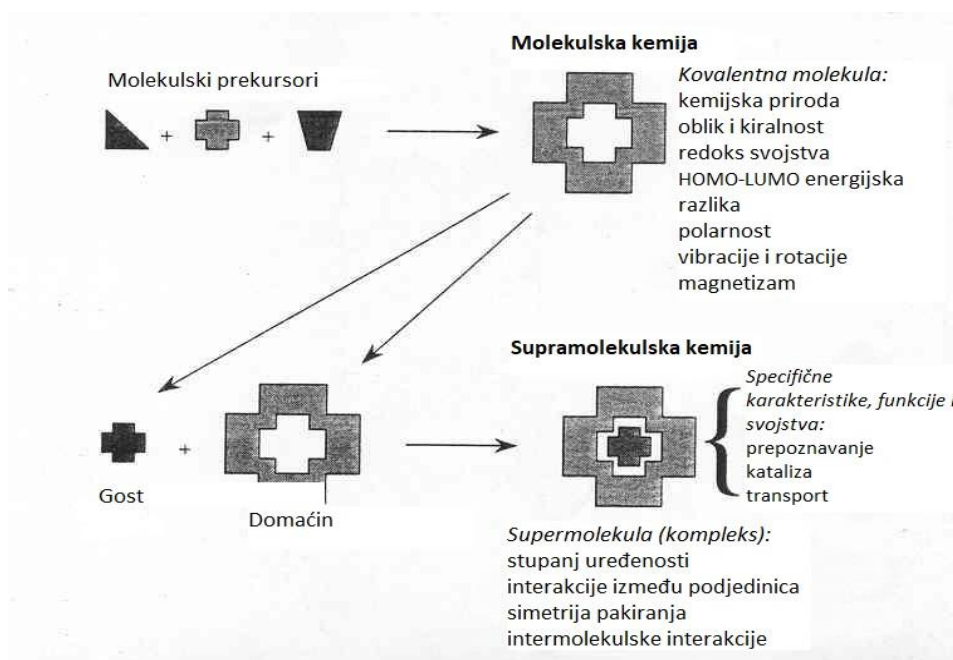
Molekulska kemija

Molekulski prekursori

+ +

*Kovalentna molekula:*
kemijska priroda
oblik i kiralnost
redoks svojstva
HOMO-LUMO energijska razlika
polarnost
vibracije i rotacije
magnetizam

Supramolekulska kemija

+

Gost

Domaćin

*Specifične karakteristike, funkcije i svojstva:*
prepoznavanje
kataliza
transport

*Supermolekula (kompleks):*
stupanj uređenosti
interakcije između podjedinica
simetrija pakiranja
intermolekulske interakcije